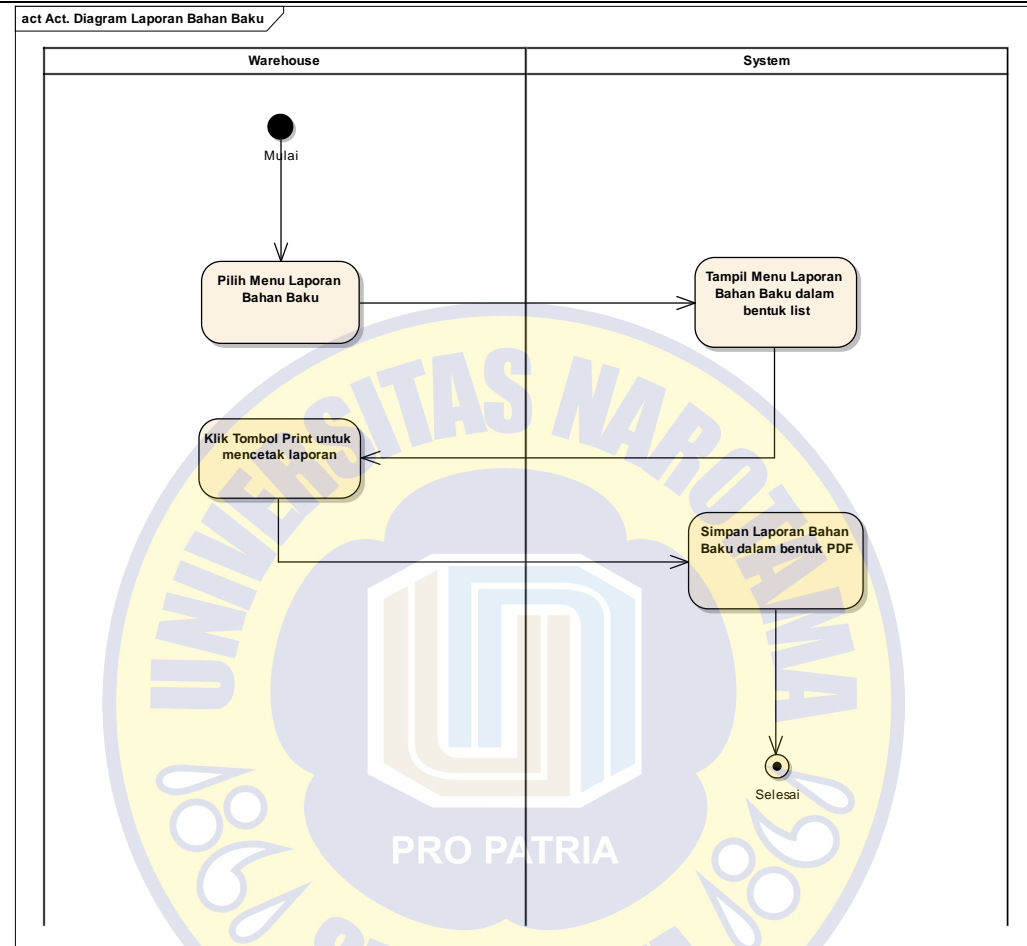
act Act. Diagram Laporan Bahan Baku

Warehouse

System

Mulai

Pilih Menu Laporan Bahan Baku

Tampil Menu Laporan Bahan Baku dalam bentuk list

Klik Tombol Print untuk mencetak laporan

Simpan Laporan Bahan Baku dalam bentuk PDF

Selesai

UNIVERSITAS NAROTAMA

PRO PATRIA